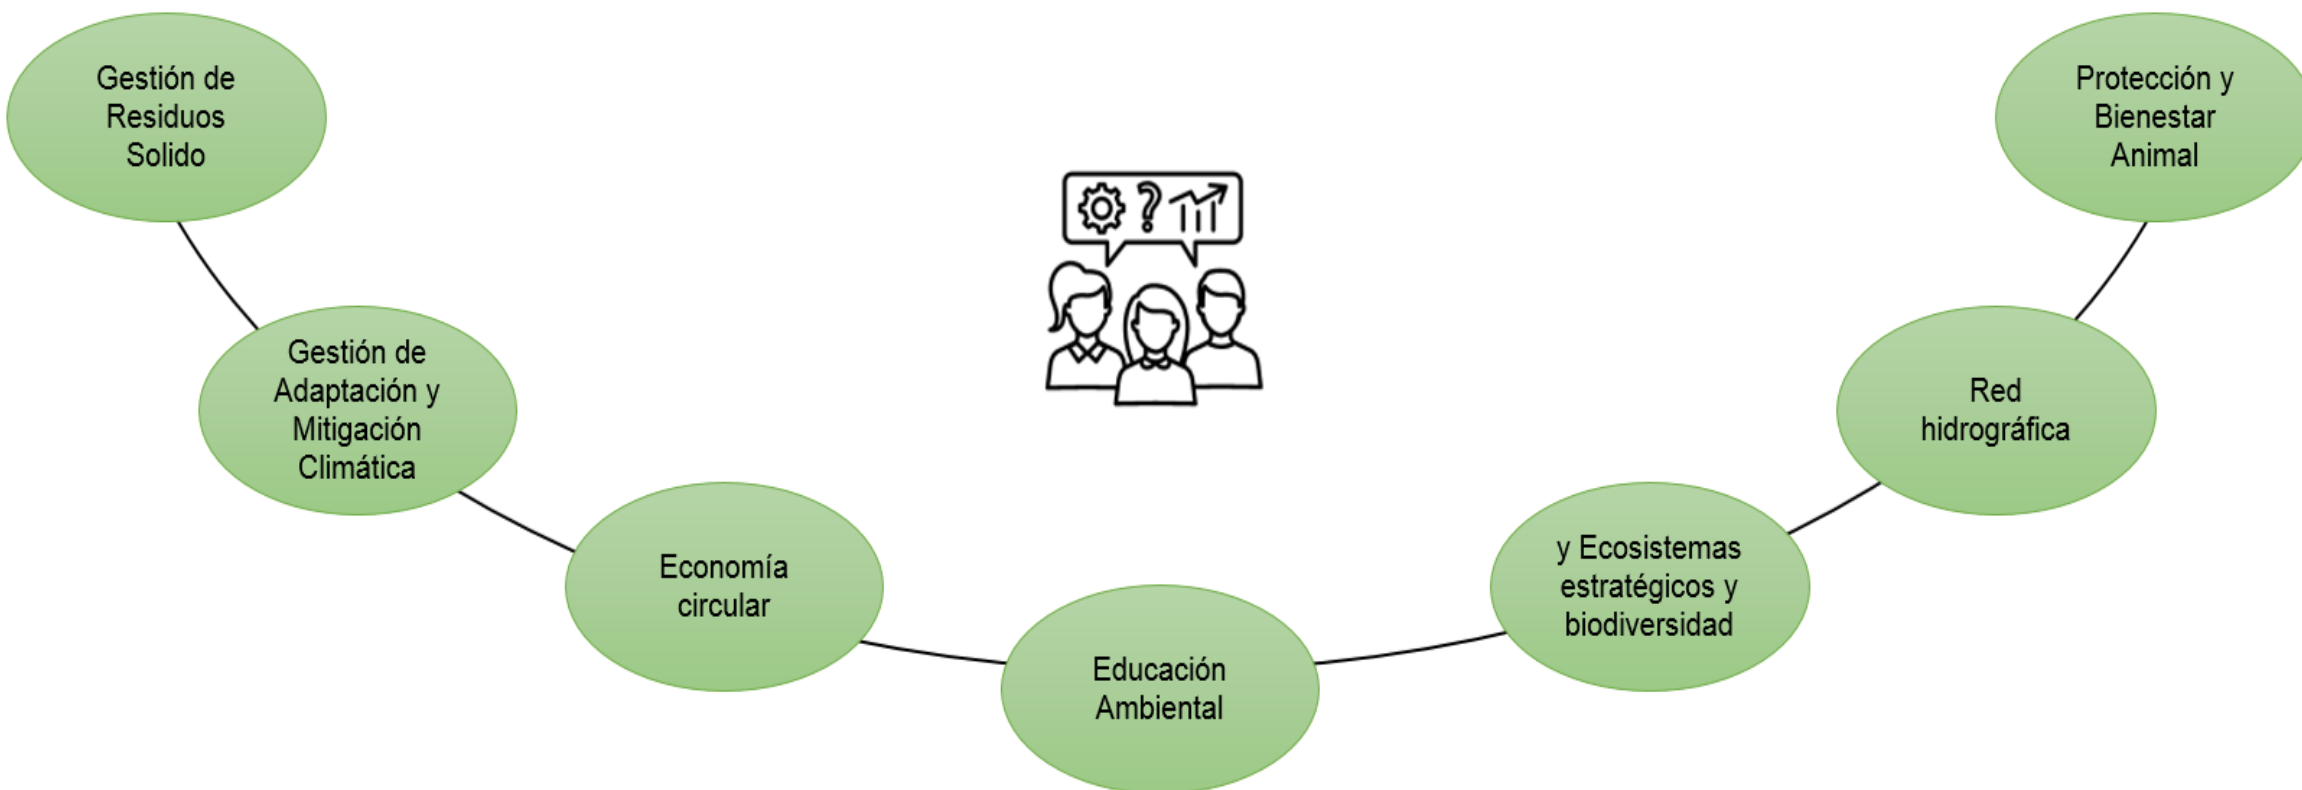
Gestión de Residuos Solido

Gestión de Adaptación y Mitigación Climática

Economía circular

Educación Ambiental

y Ecosistemas estratégicos y biodiversidad

Red hidrográfica

Protección y Bienestar Animal

?